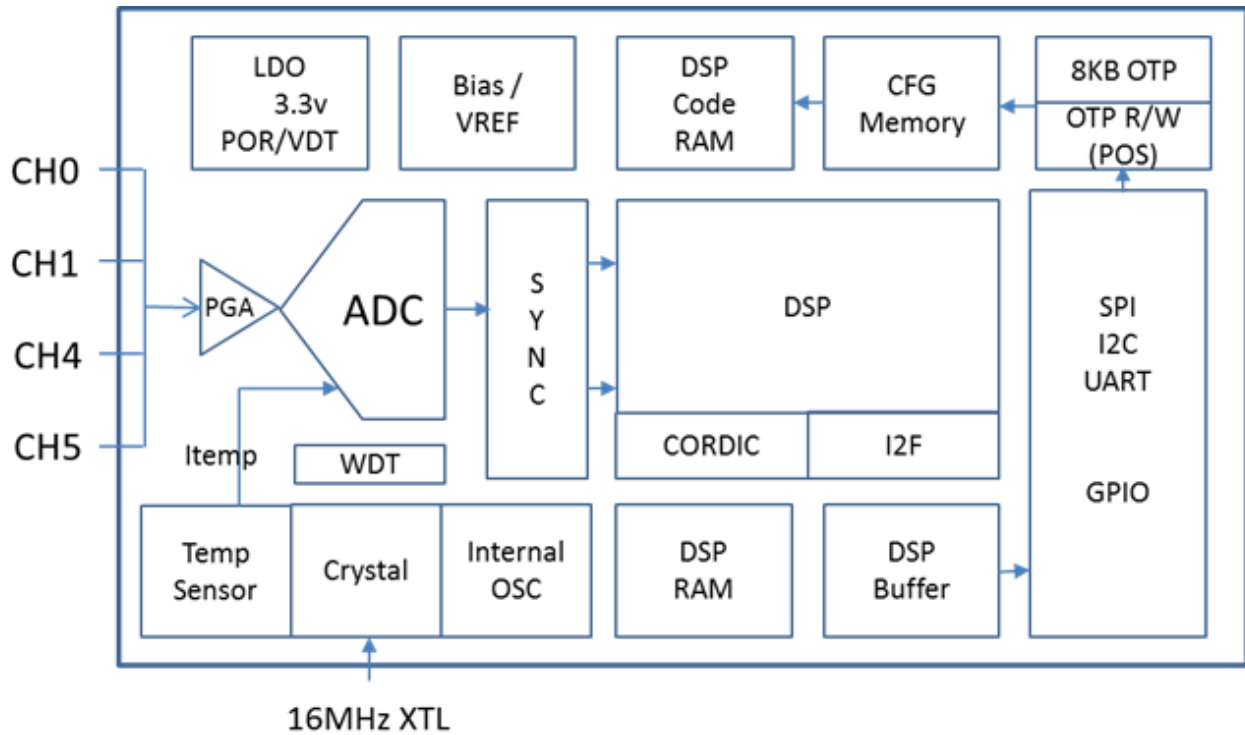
LDO
3.3v
POR/VDT

Bias /
VREF

DSP
Code
RAM

CFG
Memory

8KB OTP
OTP R/W
(POS)

CH0
CH1
CH4
CH5

PGA

ADC

S
Y
N
C

DSP

CORDIC

I2F

SPI
I2C
UART

GPIO

Itemp

WDT

Temp
Sensor

Crystal

Internal
OSC

DSP
RAM

DSP
Buffer

16MHz XTL